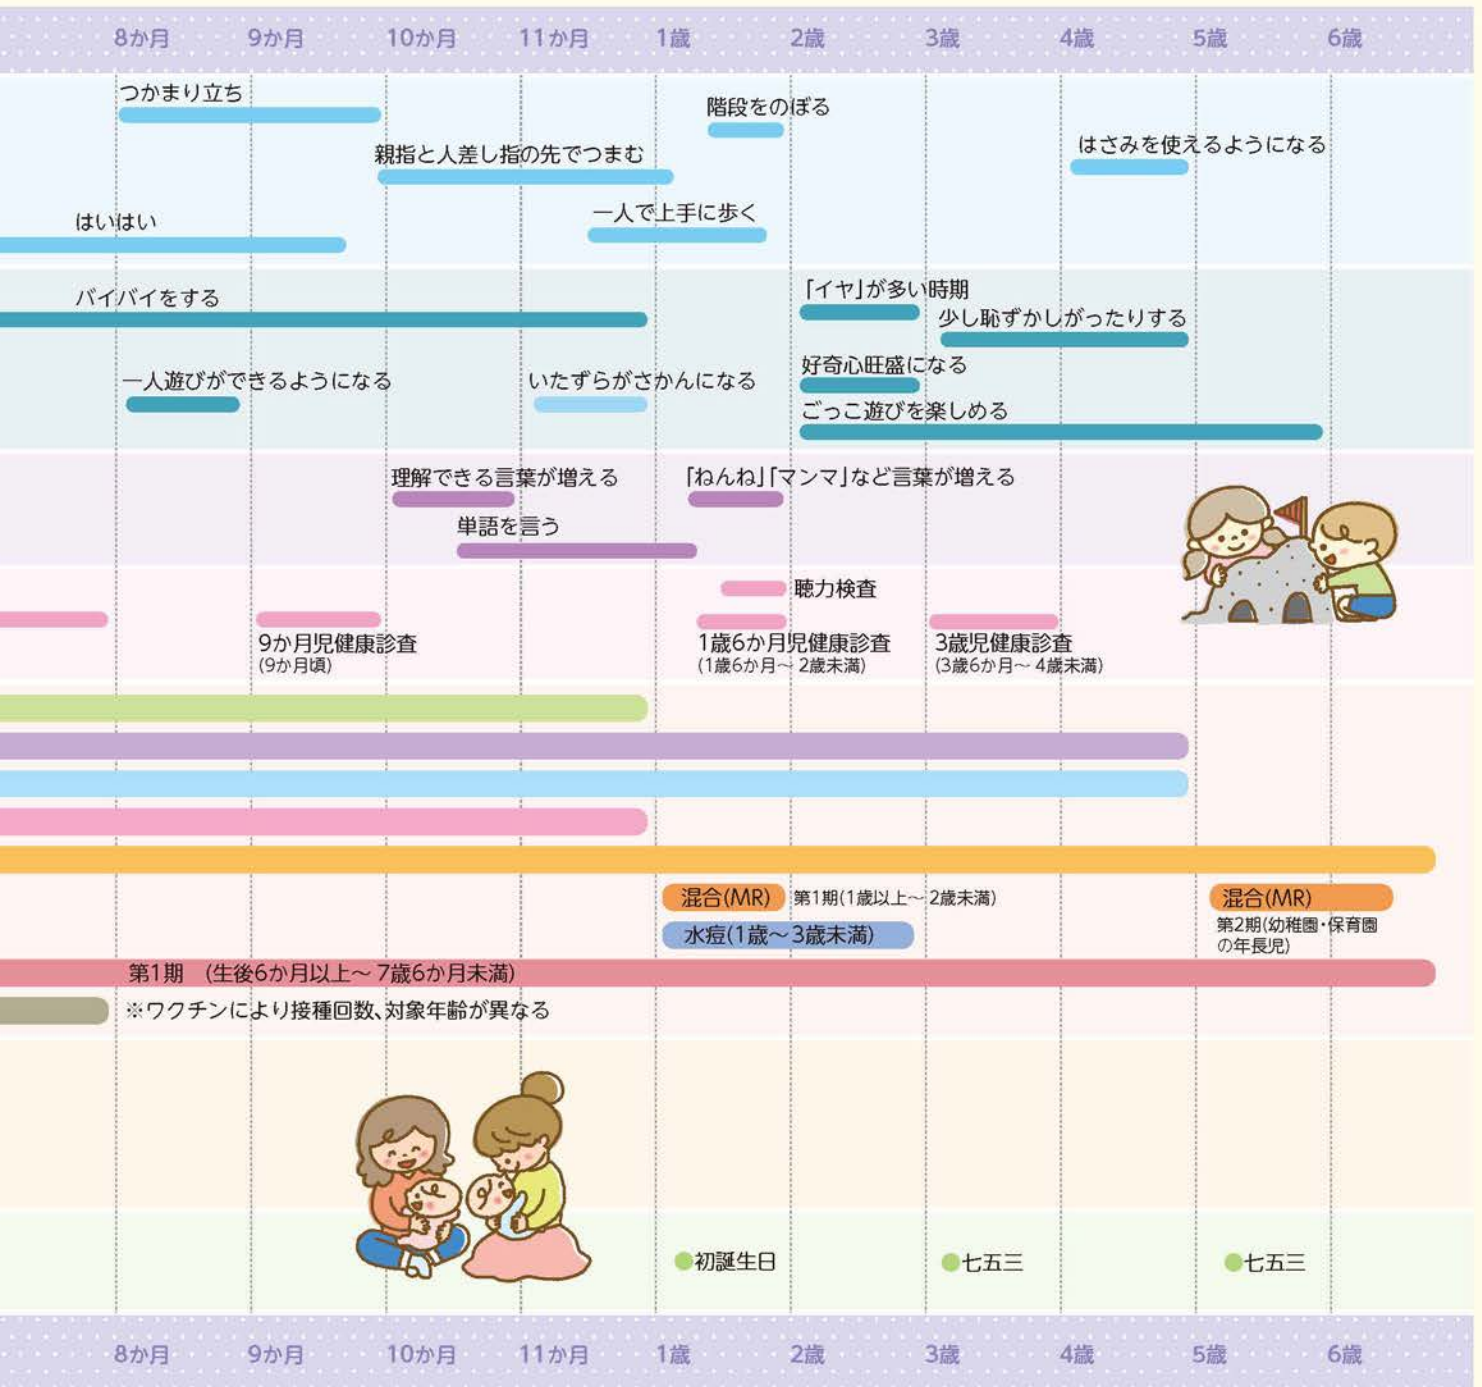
8か月 9か月 10か月 11か月 1歳 2歳 3歳 4歳 5歳 6歳

つかまり立ち
階段をのぼる
親指と人差し指の先でつまむ
はさみを使えるようになる
一人で上手に歩く
はいはい

バイバイをする
「イヤ」が多い時期
少し恥ずかしがったりする
好奇心旺盛になる
一人遊びができるようになる
いたずらがさかんになる
ごっこ遊びを楽しめる

理解できる言葉が増える
「ねんね」「マンマ」など言葉が増える
単語を言う

聴力検査
9か月児健康診査
(9か月頃)
1歳6か月児健康診査
(1歳6か月～2歳未満)
3歳児健康診査
(3歳6か月～4歳未満)

混合(MR) 第1期(1歳以上～2歳未満)
混合(MR)
第2期(幼稚園・保育園の年長児)
水痘(1歳～3歳未満)
第1期 (生後6か月以上～7歳6か月未満)
※ワクチンにより接種回数、対象年齢が異なる

初誕生日
七五三
七五三

8か月 9か月 10か月 11か月 1歳 2歳 3歳 4歳 5歳 6歳